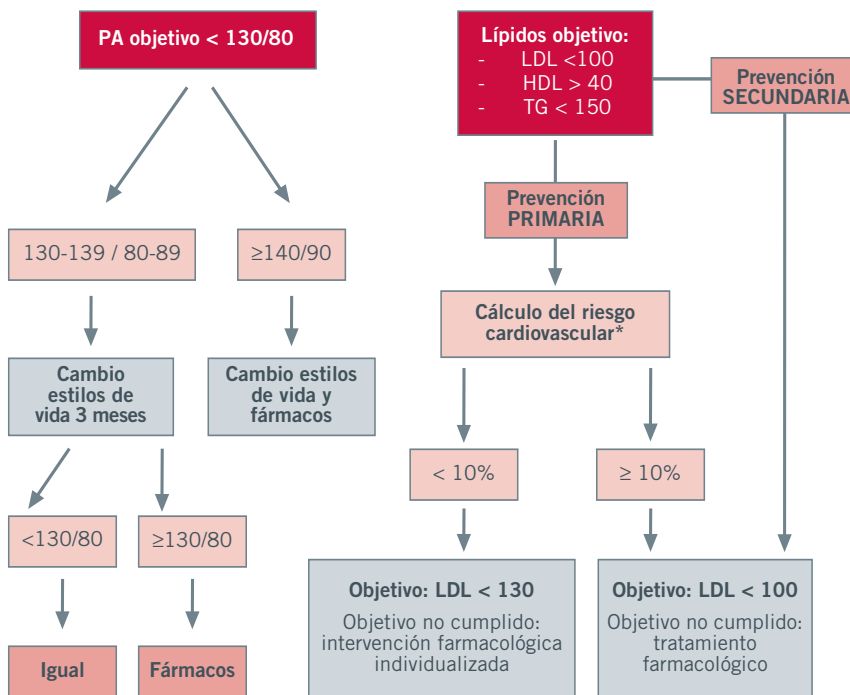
PA objetivo < 130/80

130-139 / 80-89

≥140/90

Cambio estilos de vida 3 meses

Cambio estilos de vida y fármacos

<130/80

≥130/80

Igual

Fármacos

Lípidos objetivo:
- LDL <100
- HDL > 40
- TG < 150

Prevención SECUNDARIA

Prevención PRIMARIA

Cálculo del riesgo cardiovascular*

< 10%

≥ 10%

Objetivo: LDL < 130

Objetivo no cumplido: intervención farmacológica individualizada

Objetivo: LDL < 100

Objetivo no cumplido: tratamiento farmacológico